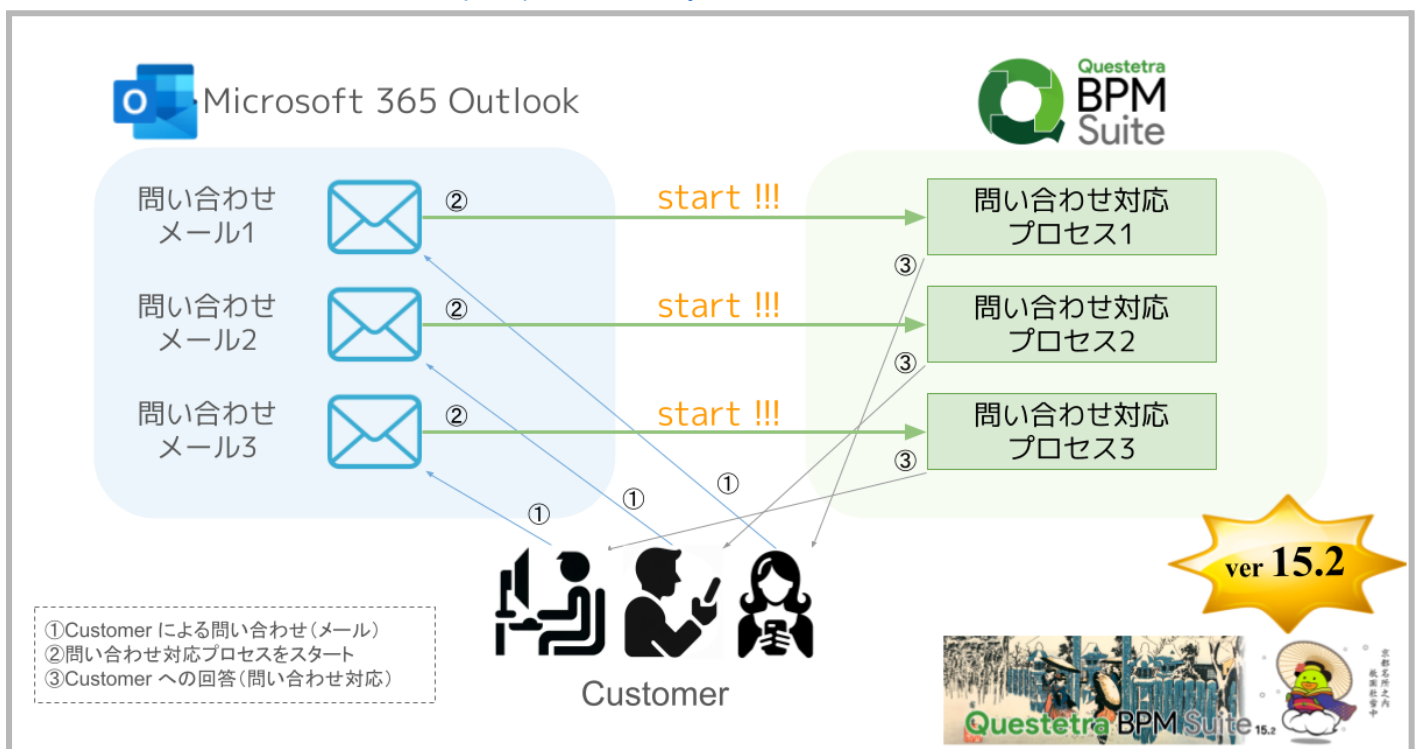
Microsoft 365 Outlook

Questetra BPM Suite

問い合わせ メール1

②

start !!!

問い合わせ対応 プロセス1

③

問い合わせ メール2

②

start !!!

問い合わせ対応 プロセス2

③

問い合わせ メール3

②

start !!!

問い合わせ対応 プロセス3

③

①

①

①

ver 15.2

①Customer による問い合わせ（メール）
②問い合わせ対応プロセスをスタート
③Customer への回答（問い合わせ対応）

Customer

Questetra BPM Suite 15.2

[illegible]